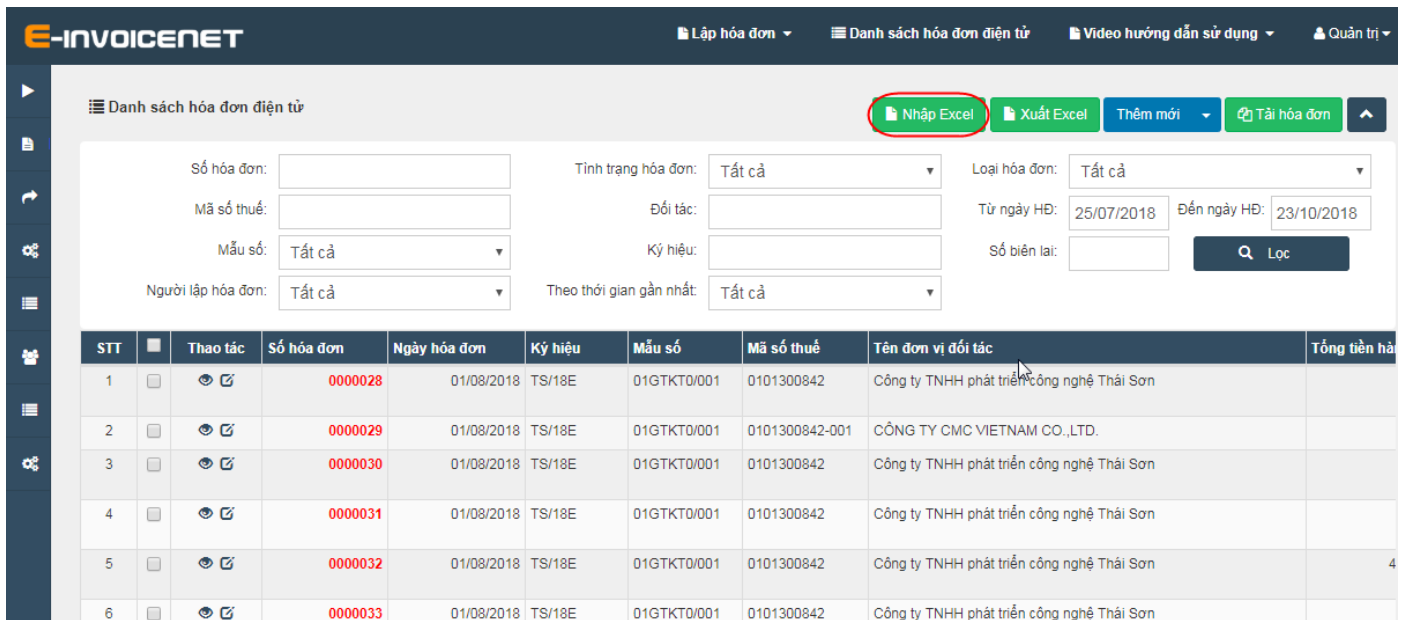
E-INVOICENET

Lập hóa đơn ▾ Danh sách hóa đơn điện tử Video hướng dẫn sử dụng ▾ Quản trị ▾

Danh sách hóa đơn điện tử

Nhập Excel Xuất Excel Thêm mới ▾ Tải hóa đơn

Số hóa đơn:
Tình trạng hóa đơn: Tất cả
Loại hóa đơn: Tất cả
Mã số thuế:
Đối tác:
Từ ngày HĐ: 25/07/2018
Đến ngày HĐ: 23/10/2018
Mẫu số: Tất cả
Ký hiệu:
Số biên lai:
Lọc
Người lập hóa đơn: Tất cả
Theo thời gian gần nhất: Tất cả

| STT | | Thao tác | Số hóa đơn | Ngày hóa đơn | Ký hiệu | Mẫu số | Mã số thuế | Tên đơn vị đối tác | Tổng tiền hà |
|---|---|---|---|---|---|---|---|---|---|
| 1 | | | 0000028 | 01/08/2018 | TS/18E | 01GTKT0/001 | 0101300842 | Công ty TNHH phát triển công nghệ Thái Sơn | |
| 2 | | | 0000029 | 01/08/2018 | TS/18E | 01GTKT0/001 | 0101300842-001 | CÔNG TY CMC VIETNAM CO.,LTD. | |
| 3 | | | 0000030 | 01/08/2018 | TS/18E | 01GTKT0/001 | 0101300842 | Công ty TNHH phát triển công nghệ Thái Sơn | |
| 4 | | | 0000031 | 01/08/2018 | TS/18E | 01GTKT0/001 | 0101300842 | Công ty TNHH phát triển công nghệ Thái Sơn | |
| 5 | | | 0000032 | 01/08/2018 | TS/18E | 01GTKT0/001 | 0101300842 | Công ty TNHH phát triển công nghệ Thái Sơn | 4 |
| 6 | | | 0000033 | 01/08/2018 | TS/18E | 01GTKT0/001 | 0101300842 | Công ty TNHH phát triển công nghệ Thái Sơn | |